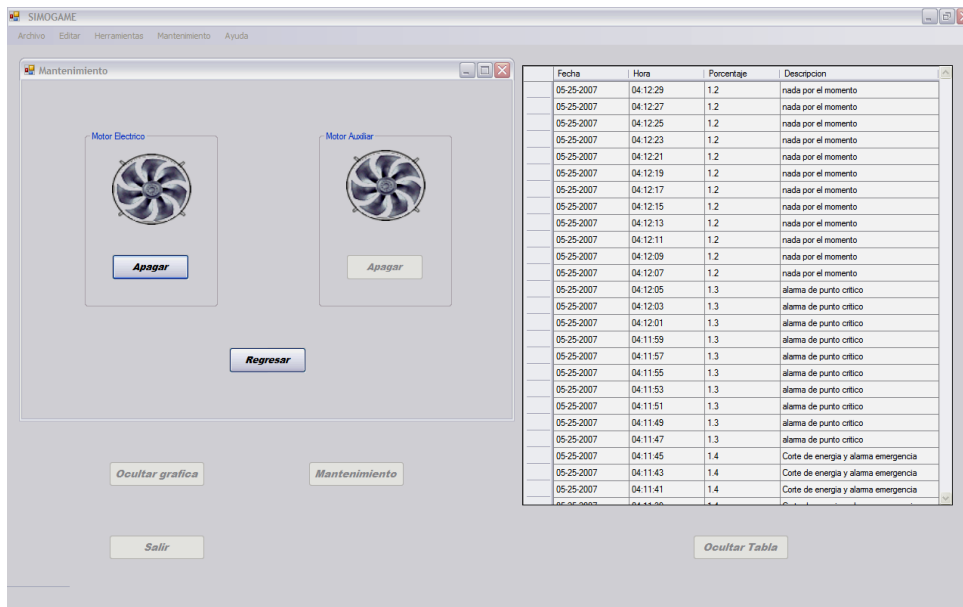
SIMOGAME

Archivo Editar Herramientas Mantenimiento Ayuda

Mantenimiento

Motor Electrico

Apagar

Motor Auxiliar

Apagar

Regresar

Ocultar grafica

Mantenimiento

Salir

| Fecha | Hora | Porcentaje | Descripcion |
|---|---|---|---|
| 05-25-2007 | 04:12:29 | 1.2 | nada por el momento |
| 05-25-2007 | 04:12:27 | 1.2 | nada por el momento |
| 05-25-2007 | 04:12:25 | 1.2 | nada por el momento |
| 05-25-2007 | 04:12:23 | 1.2 | nada por el momento |
| 05-25-2007 | 04:12:21 | 1.2 | nada por el momento |
| 05-25-2007 | 04:12:19 | 1.2 | nada por el momento |
| 05-25-2007 | 04:12:17 | 1.2 | nada por el momento |
| 05-25-2007 | 04:12:15 | 1.2 | nada por el momento |
| 05-25-2007 | 04:12:13 | 1.2 | nada por el momento |
| 05-25-2007 | 04:12:11 | 1.2 | nada por el momento |
| 05-25-2007 | 04:12:09 | 1.2 | nada por el momento |
| 05-25-2007 | 04:12:07 | 1.2 | nada por el momento |
| 05-25-2007 | 04:12:05 | 1.3 | alarma de punto critico |
| 05-25-2007 | 04:12:03 | 1.3 | alarma de punto critico |
| 05-25-2007 | 04:12:01 | 1.3 | alarma de punto critico |
| 05-25-2007 | 04:11:59 | 1.3 | alarma de punto critico |
| 05-25-2007 | 04:11:57 | 1.3 | alarma de punto critico |
| 05-25-2007 | 04:11:55 | 1.3 | alarma de punto critico |
| 05-25-2007 | 04:11:53 | 1.3 | alarma de punto critico |
| 05-25-2007 | 04:11:51 | 1.3 | alarma de punto critico |
| 05-25-2007 | 04:11:49 | 1.3 | alarma de punto critico |
| 05-25-2007 | 04:11:47 | 1.3 | alarma de punto critico |
| 05-25-2007 | 04:11:45 | 1.4 | Corte de energia y alarma emergencia |
| 05-25-2007 | 04:11:43 | 1.4 | Corte de energia y alarma emergencia |
| 05-25-2007 | 04:11:41 | 1.4 | Corte de energia y alarma emergencia |
| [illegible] | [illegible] | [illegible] | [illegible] |

Ocultar Tabla